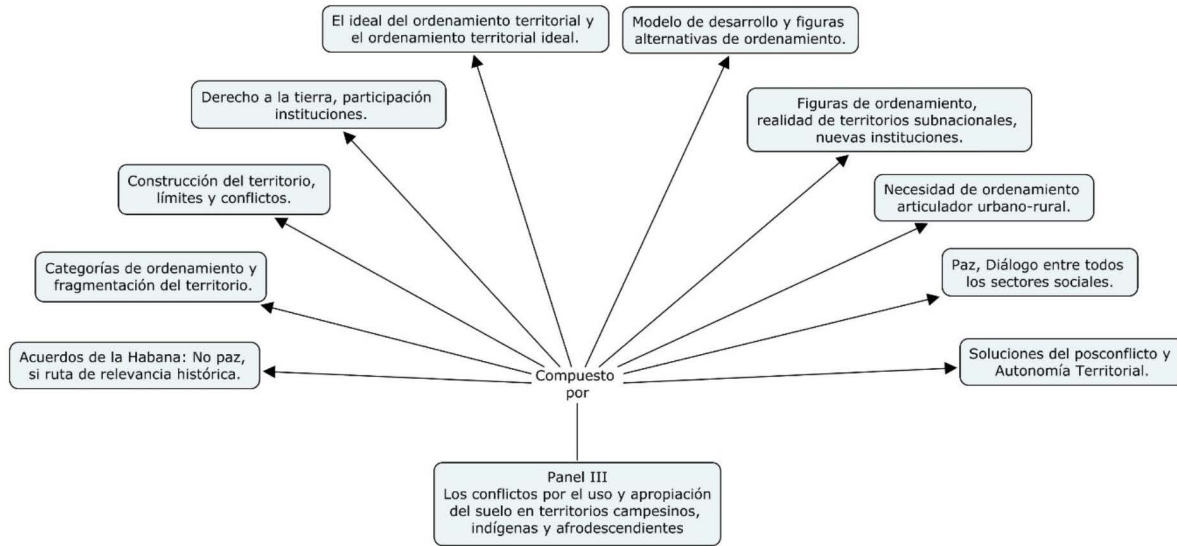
El ideal del ordenamiento territorial y el ordenamiento territorial ideal.

Modelo de desarrollo y figuras alternativas de ordenamiento.

Derecho a la tierra, participación instituciones.

Figuras de ordenamiento, realidad de territorios subnacionales, nuevas instituciones.

Construcción del territorio, límites y conflictos.

Necesidad de ordenamiento articulador urbano-rural.

Categorías de ordenamiento y fragmentación del territorio.

Paz, Diálogo entre todos los sectores sociales.

Acuerdos de la Habana: No paz, si ruta de relevancia histórica.

Compuesto por

Soluciones del posconflicto y Autonomía Territorial.

Panel III
Los conflictos por el uso y apropiación del suelo en territorios campesinos, indígenas y afrodescendientes